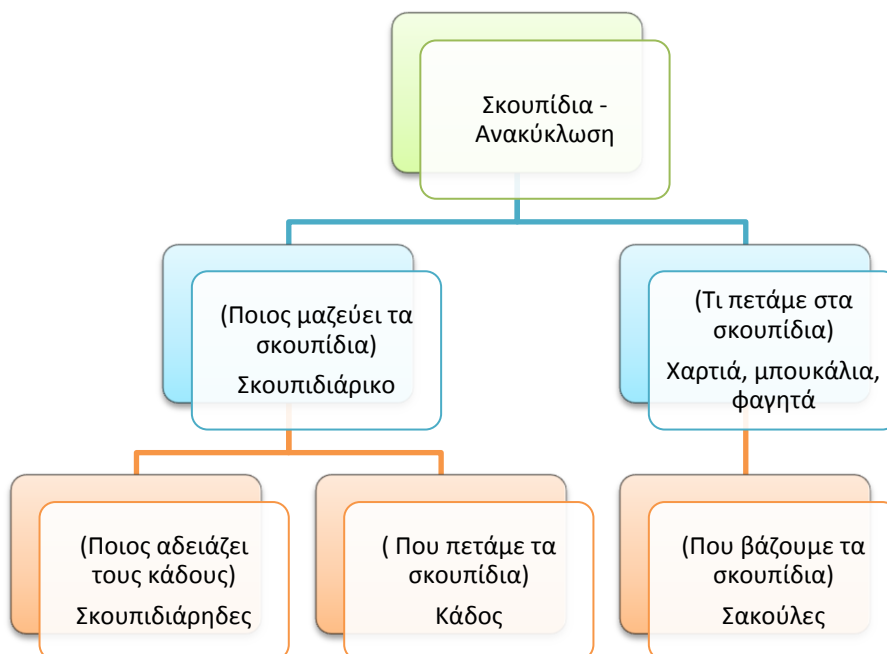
Σκουπίδια - Ανακύκλωση

(Ποιος μαζεύει τα σκουπίδια)
Σκουπιδιάρικο

(Τι πετάμε στα σκουπίδια)
Χαρτιά, μπουκάλια, φαγητά

(Ποιος αδειάζει τους κάδους)
Σκουπιδιάρηδες

( Που πετάμε τα σκουπίδια)
Κάδος

(Που βάζουμε τα σκουπίδια)
Σακούλες